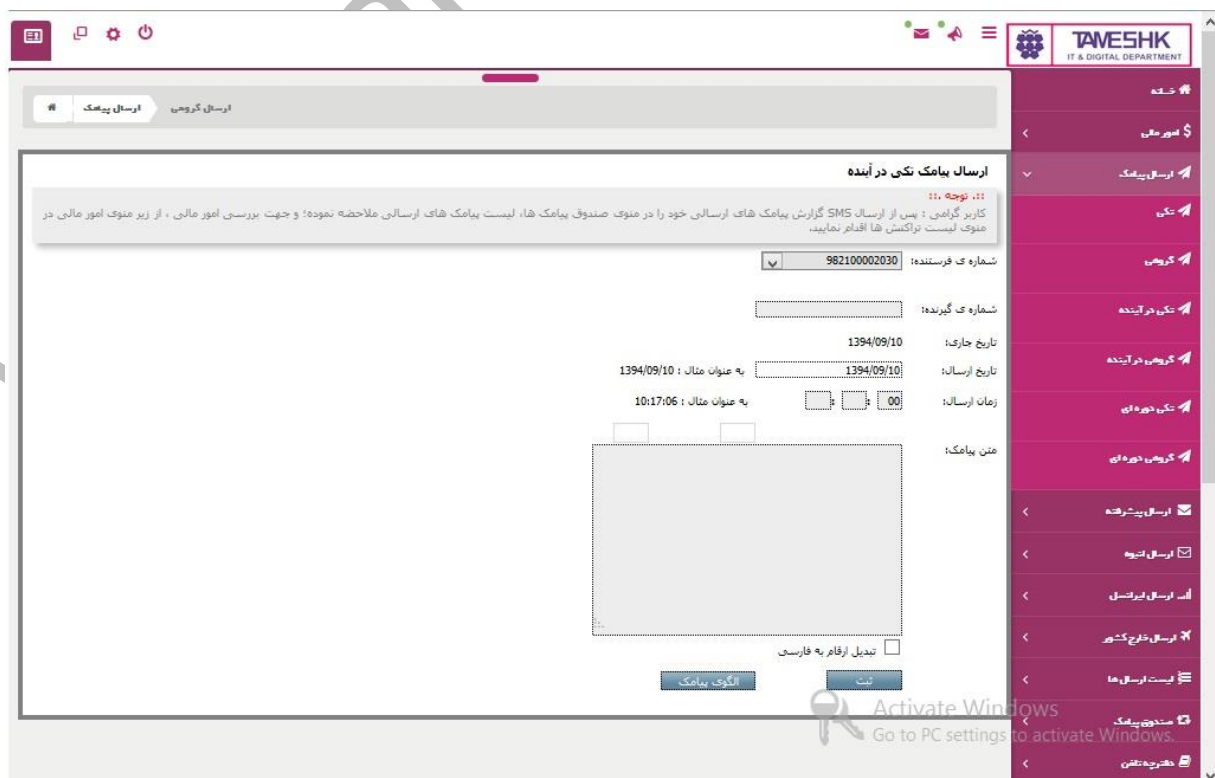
TAVESHK
IT & DIGITAL DEPARTMENT

ارسال گروهی
ارسال پیامک

خانه
امور مالی
ارسال پیامک
تکی
گروهی
تکی در آینده
گروهی در آینده
تکی دوره ای
گروهی دوره ای
ارسال پیشرفته
ارسال انبوه
ارسال ایرانسل
ارسال خارج کشور
لیست ارسال ها
صندوق پیامک
دفترچه تلفن

ارسال پیامک تکی در آینده

:: توجه ::
کاربر گرامی : پس از ارسال SMS گزارش پیامک های ارسالی خود را در منوی صندوق پیامک ها، لیست پیامک های ارسالی ملاحظه نموده؛ و جهت بررسی امور مالی ، از زیر منوی امور مالی در منوی لیست تراکنش ها اقدام نمایید.

شماره ی فرستنده: 982100002030

شماره ی گیرنده:

تاریخ جاری: 1394/09/10

تاریخ ارسال: 1394/09/10 به عنوان مثال : 1394/09/10

زمان ارسال: 00 : : به عنوان مثال : 10:17:06

متن پیامک:

تبدیل ارقام به فارسی

ثبت
الگوی پیامک

Activate Windows
Go to PC settings to activate Windows.